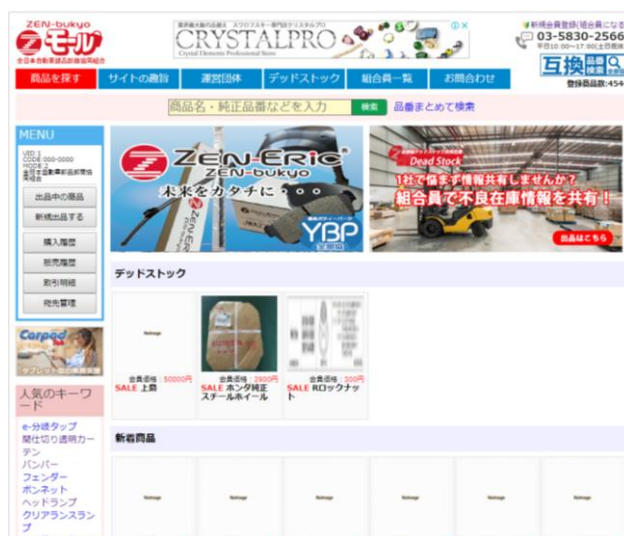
ZEN-bukyo
Zモール
全日本自動車部品卸商協同組合

業界最大級の品揃え スワロフスキー専門クリスタルプロ
CRYSTALPRO
Crystal Elements Professional Store

新規会員登録(組合員になる
03-5830-2566
平日10:00～17:00(土日祝休

互換 品番検索
登録商品数:454

商品を探す | サイトの趣旨 | 運営団体 | デッドストック | 組合員一覧 | お問合わせ

商品名・純正品番などを入力 検索 品番まとめて検索

MENU
USER: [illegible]
CODE: 000-0000
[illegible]

出品中の商品
新規出品する
購入履歴
販売履歴
取引明細
発売管理

Carpod
サブレット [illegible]

人気のキーワード
e-分岐タップ
間仕切り透明カーテン
バンパー
フェンダー
ボンネット
ヘッドランプ
クリアランスランプ

ZEN-ERIC
ZEN-bukyo
未来をカタチに。
YBP

Dead Stock
1社で悩まず情報共有しませんか？
組合員で不良在庫情報を共有！
詳細はこちら

デッドストック

会員価格：50000円
SALE 上海

会員価格：2900円
SALE ホンダ純正スチールホイール

会員価格：300円
SALE Rロックナット

新着商品